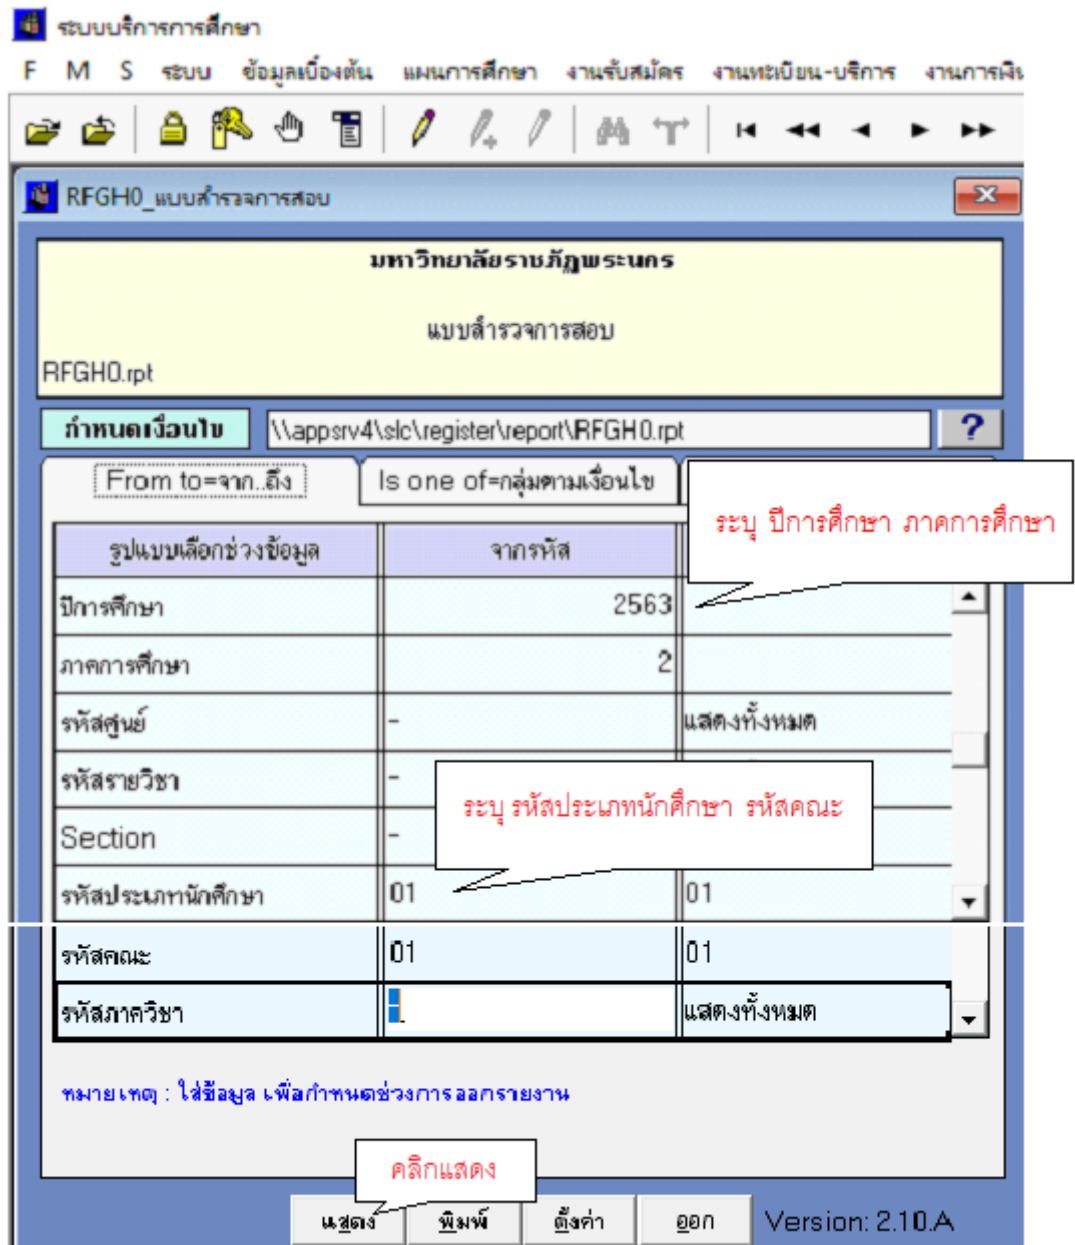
ระบบบริการการศึกษา

F M S ระบบ ข้อมูลเบื้องต้น แผนการศึกษา งานรับสมัคร งานทะเบียน-บริการ งานการผ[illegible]

RFGH0_แบบสำรวจการสอบ

มหาวิทยาลัยราชภัฏพระนคร

แบบสำรวจการสอบ

RFGH0.rpt

กำหนดเงื่อนไข \\appsrv4\slc\register\report\RFGH0.rpt ?

From to=จาก..ถึง Is one of=กลุ่มตามเงื่อนไข

ระบุ ปีการศึกษา ภาคการศึกษา

| รูปแบบเลือกช่วงข้อมูล | จากรหัส | |
|---|---|---|
| ปีการศึกษา | 2563 | |
| ภาคการศึกษา | 2 | |
| รหัสศูนย์ | - | แสดงทั้งหมด |
| รหัสรายวิชา | - | |
| Section | - | |
| รหัสประเภทนักศึกษา | 01 | 01 |
| รหัสคณะ | 01 | 01 |
| รหัสภาควิชา | | แสดงทั้งหมด |

ระบุ รหัสประเภทนักศึกษา รหัสคณะ

หมายเหตุ : ใส่ข้อมูล เพื่อกำหนดช่วงการออกรายงาน

คลิกแสดง

แสดง พิมพ์ ตั้งค่า ออก Version: 2.10.A